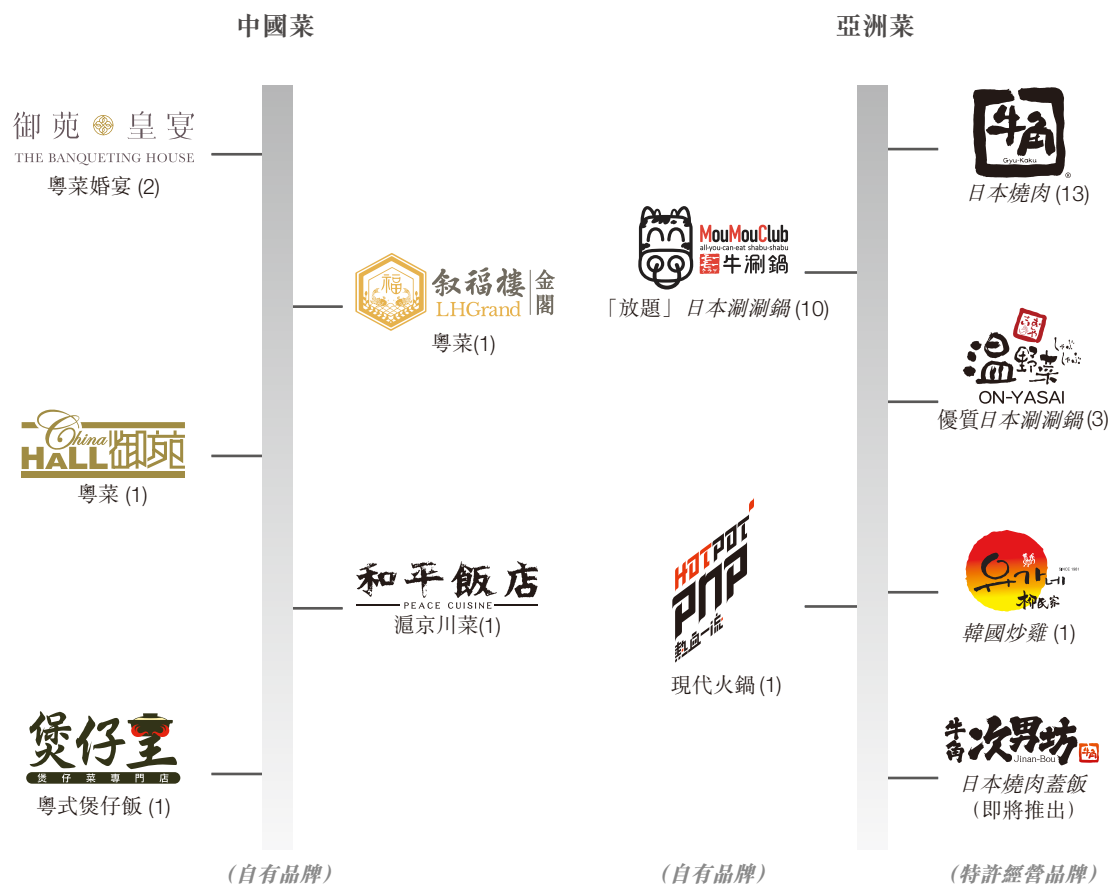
中國菜

亞洲菜

御苑 皇宴
THE BANQUETING HOUSE
粵菜婚宴 (2)

敘福樓 金閣
LHGrand
粵菜(1)

China HALL 御苑
粵菜 (1)

和平飯店
PEACE CUISINE
滬京川菜(1)

煲仔皇
煲仔菜專門店
粵式煲仔飯 (1)

(自有品牌)

MouMouClub
all-you-can-eat shabu-shabu
牛涮鍋
「放題」日本涮涮鍋 (10)

HOT POT
PNP
熱盘一流
現代火鍋 (1)

(自有品牌)

牛角
Gyu-Kaku
日本燒肉 (13)

溫野菜
ON-YASAI
優質日本涮涮鍋 (3)

柳氏家
韓國炒雞 (1)

牛角 次男坊
Jinan-Bou
日本燒肉蓋飯
(即將推出)

(特許經營品牌)